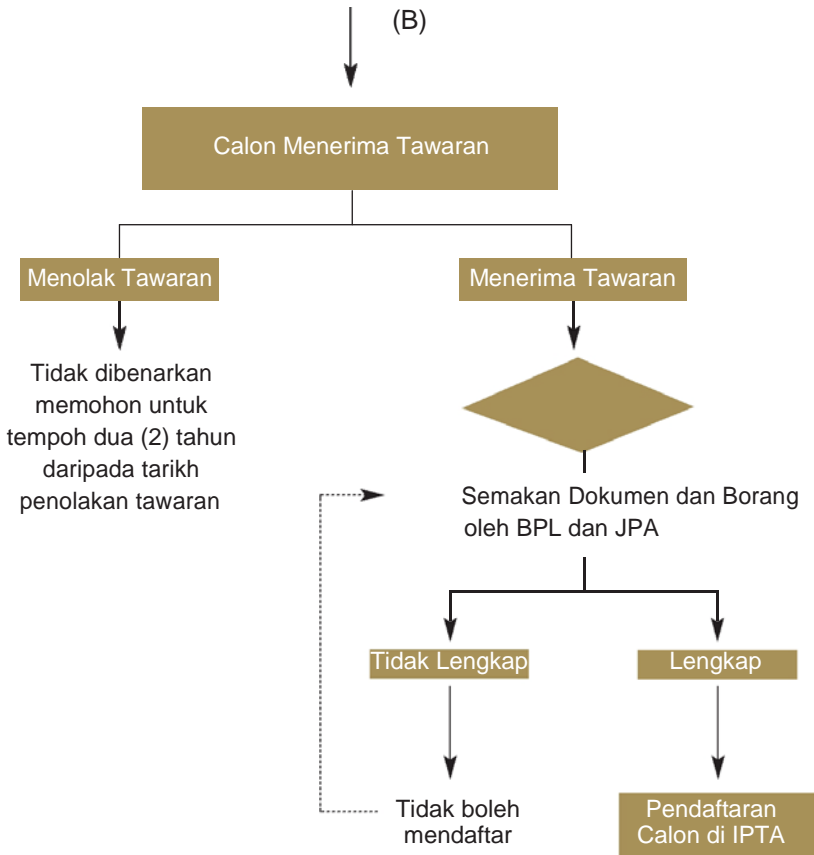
(B)

Calon Menerima Tawaran

Menolak Tawaran

Menerima Tawaran

Tidak dibenarkan memohon untuk tempoh dua (2) tahun daripada tarikh penolakan tawaran

Semakan Dokumen dan Borang oleh BPL dan JPA

Tidak Lengkap

Lengkap

Tidak boleh mendaftar

Pendaftaran Calon di IPTA